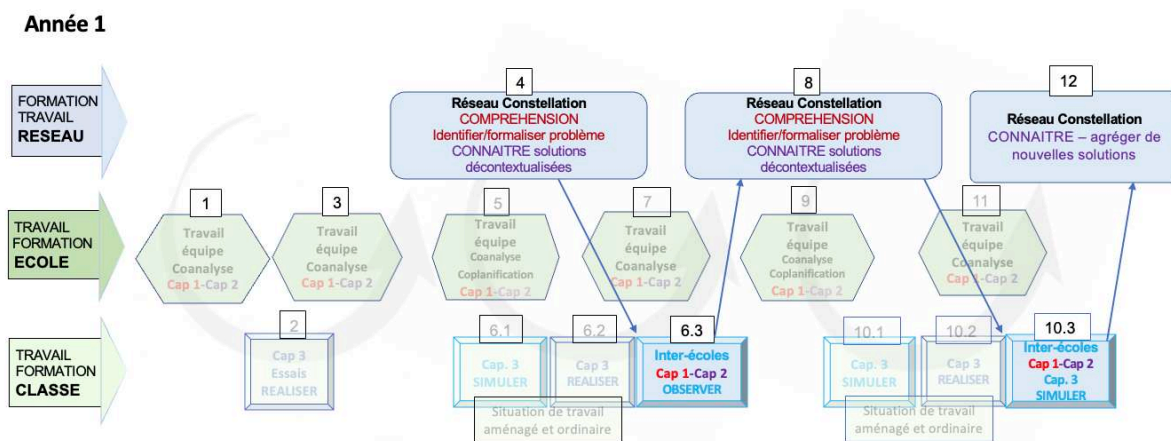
Année 1

FORMATION TRAVAIL RESEAU

TRAVAIL FORMATION ECOLE

TRAVAIL FORMATION CLASSE

4
Réseau Constellation
COMPREHENSION
Identifier/formaliser problème
CONNAITRE solutions décontextualisées

8
Réseau Constellation
COMPREHENSION
Identifier/formaliser problème
CONNAITRE solutions décontextualisées

12
Réseau Constellation
CONNAITRE – agréger de nouvelles solutions

1
Travail équipe Coanalyse
Cap 1-Cap 2

3
Travail équipe Coanalyse
Cap 1-Cap 2

5
Travail équipe Coanalyse Coplanification
Cap 1-Cap 2

7
Travail équipe Coanalyse
Cap 1-Cap 2

9
Travail équipe Coanalyse Coplanification
Cap 1-Cap 2

11
Travail équipe Coanalyse
Cap 1-Cap 2

2
Cap 3
Essais
REALISER

6.1
Cap. 3
SIMULER

6.2
Cap 3
REALISER

6.3
Inter-écoles
Cap 1-Cap 2
OBSERVER

Situation de travail aménagé et ordinaire

10.1
Cap. 3
SIMULER

10.2
Cap 3
REALISER

10.3
Inter-écoles
Cap 1-Cap 2
Cap. 3
SIMULER

Situation de travail aménagé et ordinaire